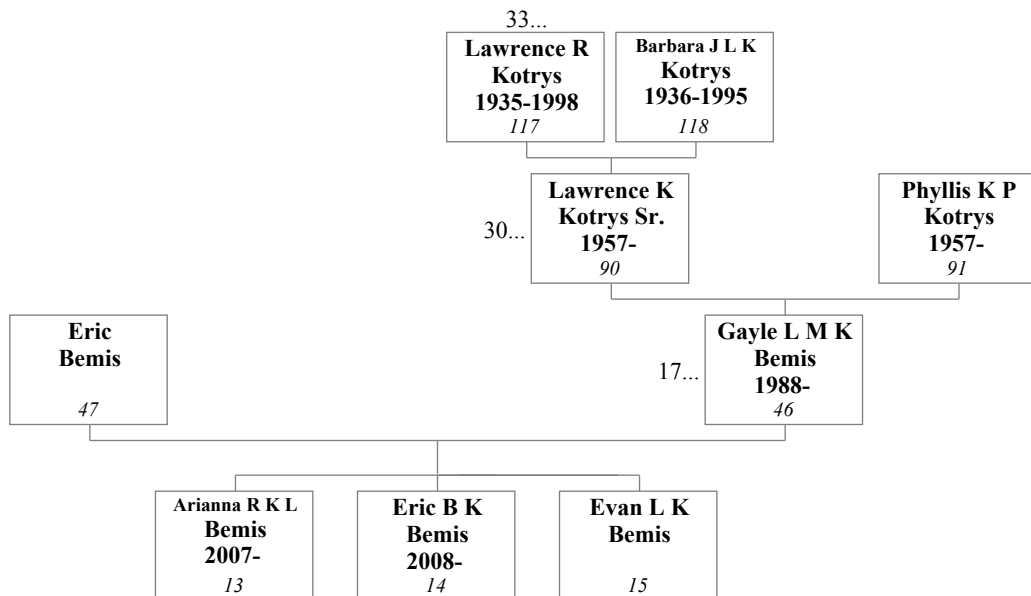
33...

Lawrence R Kotrys 1935-1998 *117*

Barbara J L K Kotrys 1936-1995 *118*

30...

Lawrence K Kotrys Sr. 1957- *90*

Phyllis K P Kotrys 1957- *91*

Eric Bemis *47*

17...

Gayle L M K Bemis 1988- *46*

Arianna R K L Bemis 2007- *13*

Eric B K Bemis 2008- *14*

Evan L K Bemis *15*